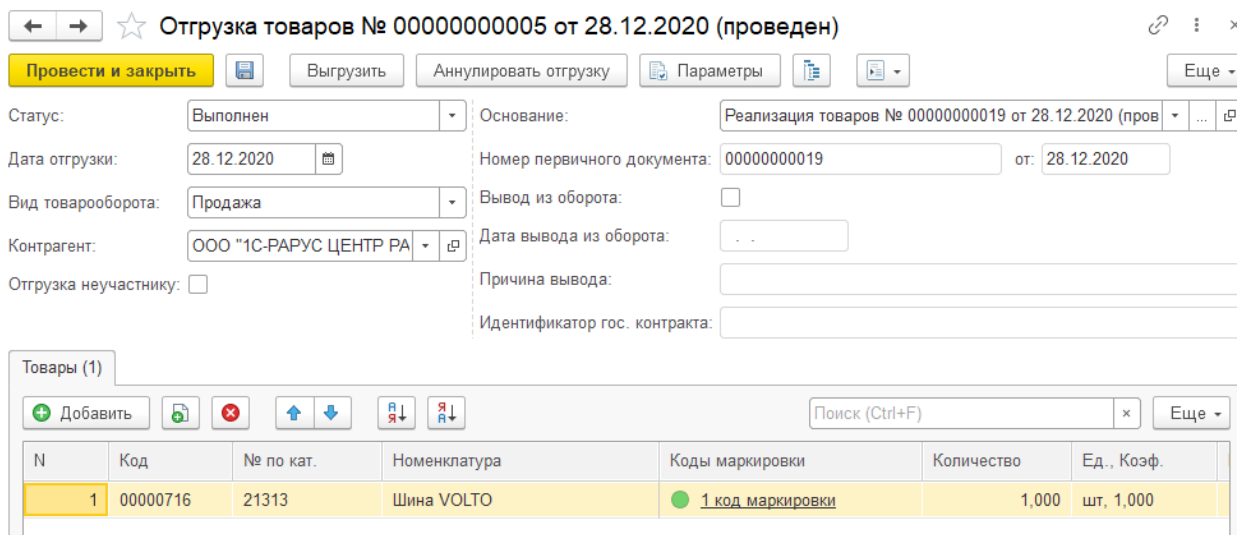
Отгрузка товаров № 00000000005 от 28.12.2020 (проведен)

Провести и закрыть | Выгрузить | Аннулировать отгрузку | Параметры | Еще

Статус: Выполнен
Дата отгрузки: 28.12.2020
Вид товарооборота: Продажа
Контрагент: ООО "1С-РАРУС ЦЕНТР РА
Отгрузка неучастнику:

Основание: Реализация товаров № 00000000019 от 28.12.2020 (пров
Номер первичного документа: 00000000019 от: 28.12.2020
Вывод из оборота:
Дата вывода из оборота: . .
Причина вывода:
Идентификатор гос. контракта:

Товары (1)

Добавить | Поиск (Ctrl+F) | × | Еще

| N | Код | № по кат. | Номенклатура | Коды маркировки | Количество | Ед., Коэф. |
|---|---|---|---|---|---|---|
| 1 | 00000716 | 21313 | Шина VOLTO | 1 код маркировки | 1,000 | шт, 1,000 |